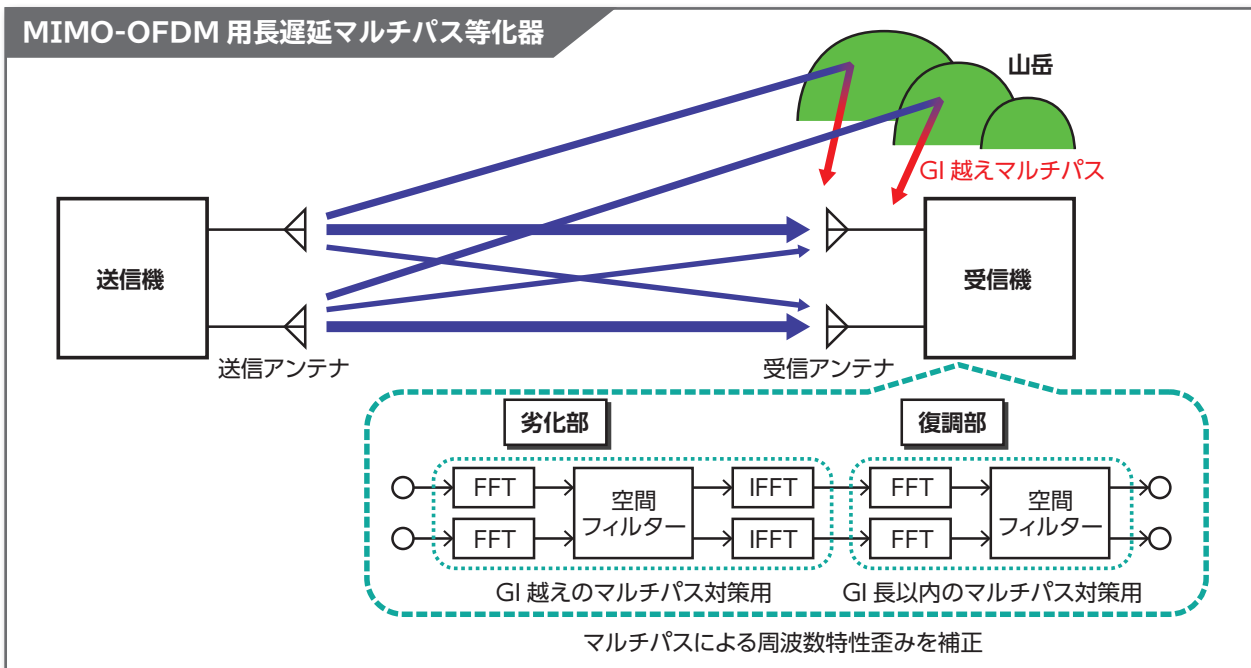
MIMO-OFDM 用長遅延マルチパス等化器

山岳

GI 越えマルチパス

送信機

受信機

送信アンテナ

受信アンテナ

劣化部

復調部

FFT

FFT

空間
フィルター

IFFT

IFFT

FFT

FFT

空間
フィルター

GI 越えのマルチパス対策用

GI 長以内のマルチパス対策用

マルチパスによる周波数特性歪みを補正